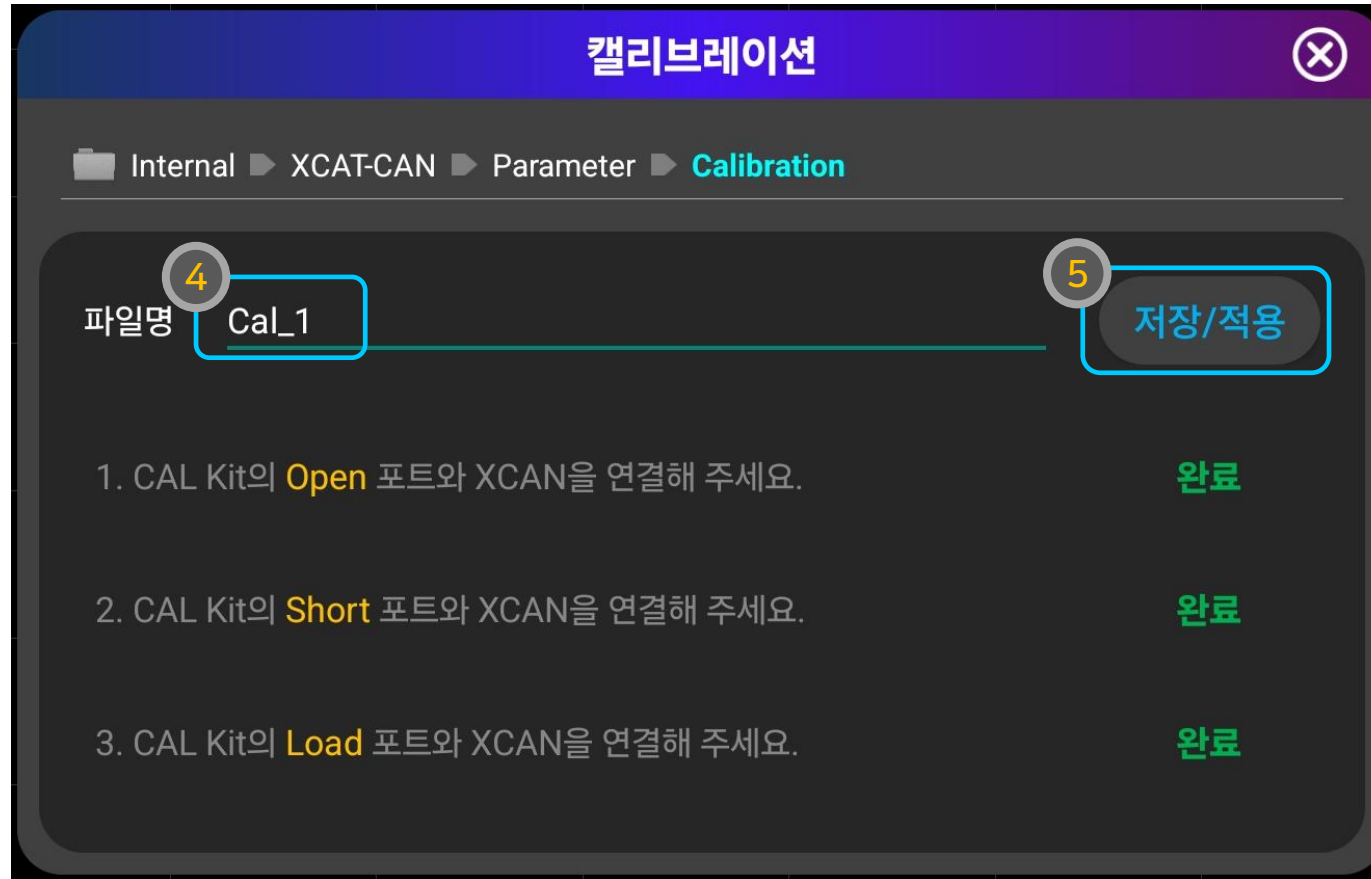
캘리브레이션

Internal ▸ XCAT-CAN ▸ Parameter ▸ Calibration

4

5

파일명 Cal_1

저장/적용

1. CAL Kit의 Open 포트와 XCAN을 연결해 주세요. 완료

2. CAL Kit의 Short 포트와 XCAN을 연결해 주세요. 완료

3. CAL Kit의 Load 포트와 XCAN을 연결해 주세요. 완료